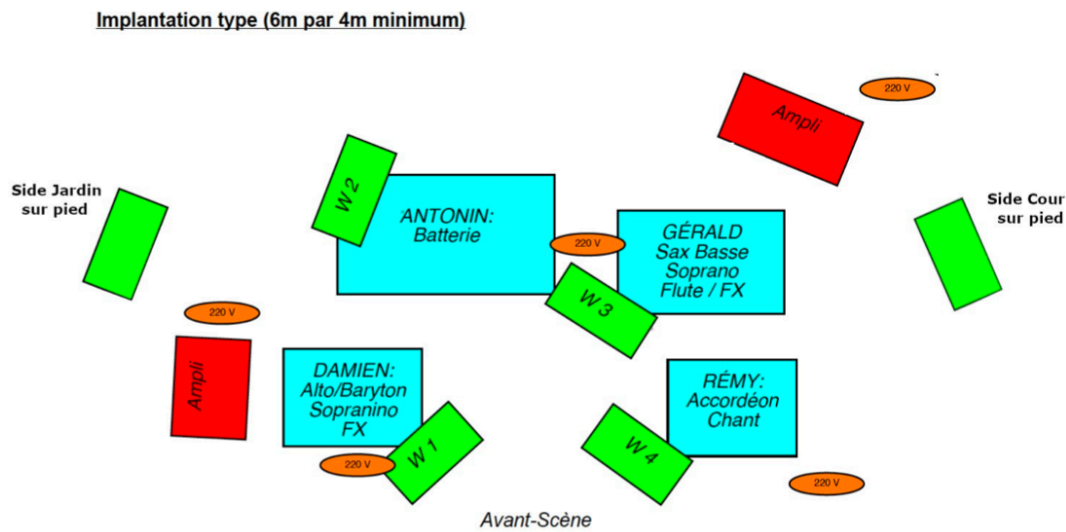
Implantation type (6m par 4m minimum)

220 V

Ampli

Side Jardin sur pied

W 2

ANTONIN: Batterie

220 V

GÉRALD Sax Basse Soprano Flute / FX

Side Cour sur pied

220 V

W 3

Ampli

DAMIEN: Alto/Baryton Sopranino FX

RÉMY: Accordéon Chant

W 1

W 4

220 V

220 V

Avant-Scène